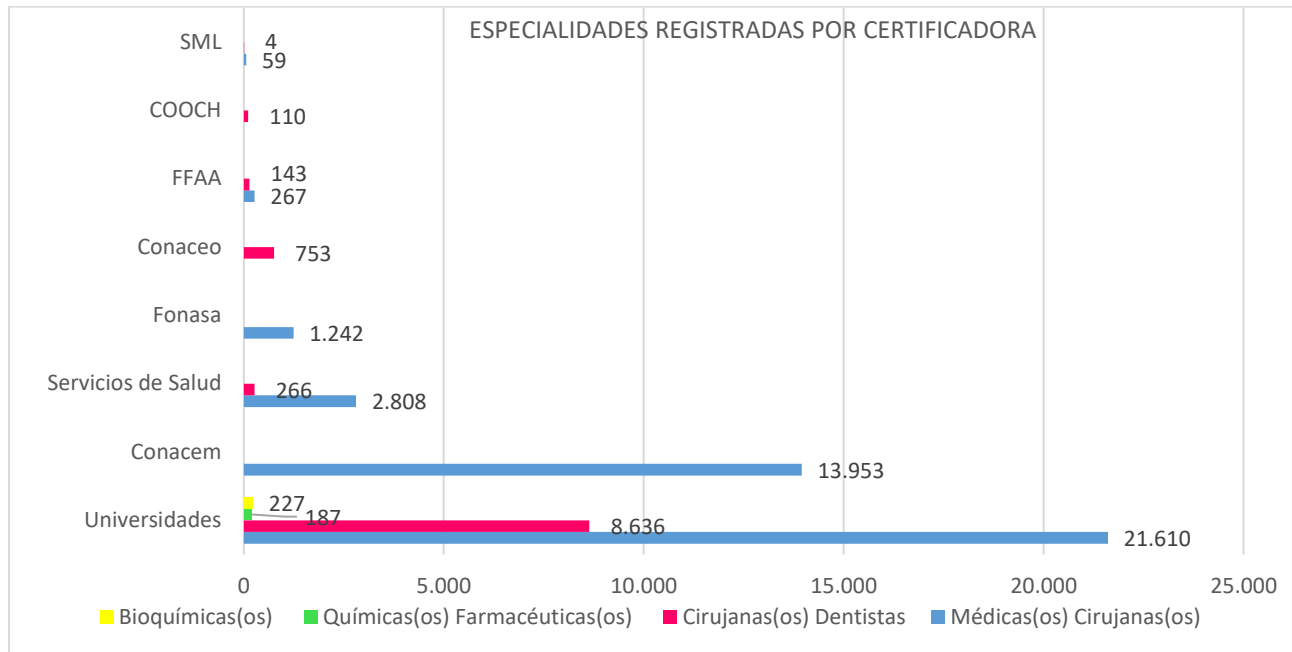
ESPECIALIDADES REGISTRADAS POR CERTIFICADORA

SML
4
59

COOCH
110

FFAA
143
267

Conaceo
753

Fonasa
1.242

Servicios de Salud
266
2.808

Conacem
13.953

Universidades
227
187
8.636
21.610

0
5.000
10.000
15.000
20.000
25.000

Bioquímicas(os)
Químicas(os) Farmacéuticas(os)
Cirujanas(os) Dentistas
Médicas(os) Cirujanas(os)